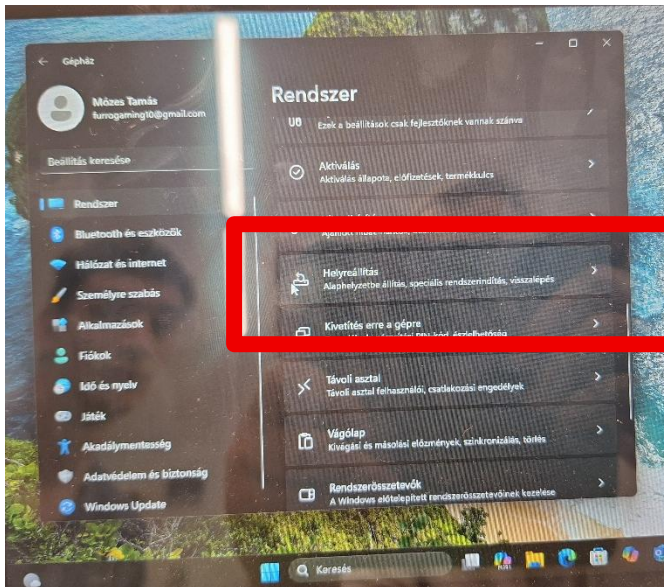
Gépház

Mózes Tamás
furrogaming10@gmail.com

Beállítás keresése

Rendszer
Bluetooth és eszközök
Hálózat és internet
Személyre szabás
Alkalmazások
Fiókok
Idő és nyelv
Játék
Akadálymentesség
Adatvédelem és biztonság
Windows Update

Rendszer

Ezek a beállítások csak fejlesztőknek vannak szánva

Aktiválás
Aktiválás állapota, előfizetések, termékkulcs

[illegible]

Helyreállítás
Alaphelyzetbe állítás, speciális rendszerindítás, visszalépés

Kivetítés erre a gépre
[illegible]

Távoli asztal
Távoli asztal felhasználói, csatlakozási engedélyek

Vágólap
Kivágási és másolási előzmények, szinkronizálás, törlés

Rendszerösszetevők
A Windows előtelepített rendszerösszetevőinek kezelése

Keresés